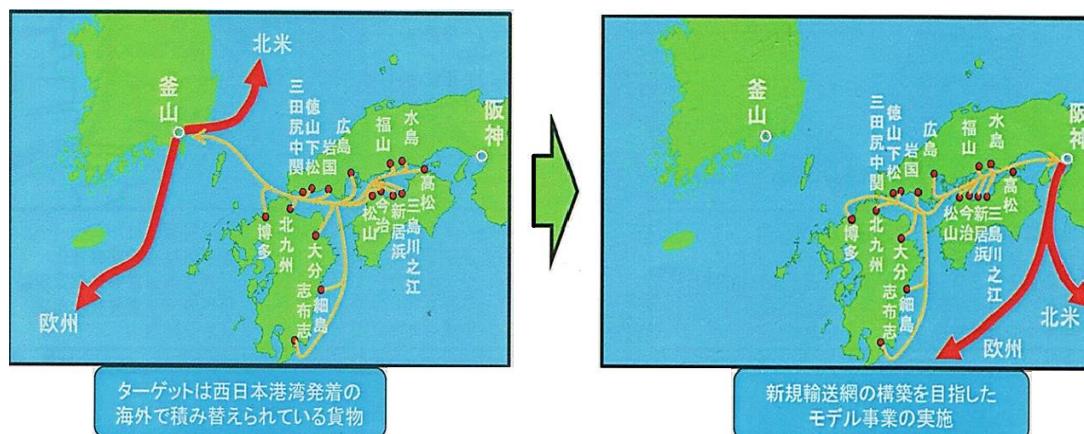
北米

釜山

阪神

三田尻中関

徳山下松

広島岩国

福山

水島

高松

北九州

博多

大分

細島

志布志

松山

今治

新居浜

三島川之江

欧州

ターゲットは西日本港湾発着の海外で積み替えられている貨物

釜山

阪神

三田尻中関

徳山下松

広島岩国

福山

水島

高松

北九州

博多

大分

細島

志布志

松山

今治

新居浜

三島川之江

北米

欧州

新規輸送網の構築を目指したモデル事業の実施